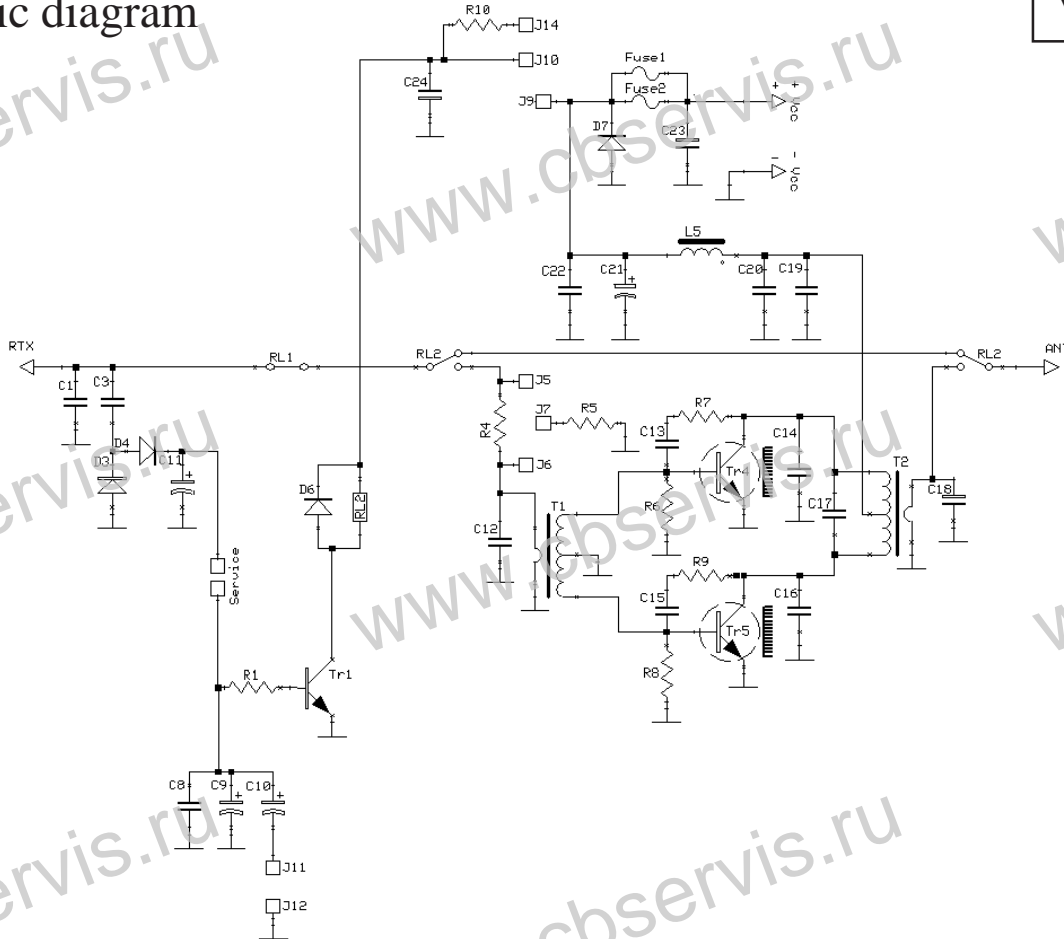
ic diagram

R10
J14
J10
C24
Fuse1
Fuse2
J9
D7
C23
+
-
L5
C22
C21
+
C20
C19
RTX
C1
C3
RL1
RL2
RL2
ANT
J5
J7
R5
R4
R7
C13
C14
D4
D3
C11
+
J6
Tr4
R6
T2
C18
D6
RL2
C12
T1
C17
Service
R9
C15
C16
Tr5
R8
R1
Tr1
C8
C9
+
C10
+
J11
J12
www.cbservis.ru
www.cbservis.ru
www.cbservis.ru
www.cbservis.ru
www.cbservis.ru
www.cbservis.ru
www.cbservis.ru